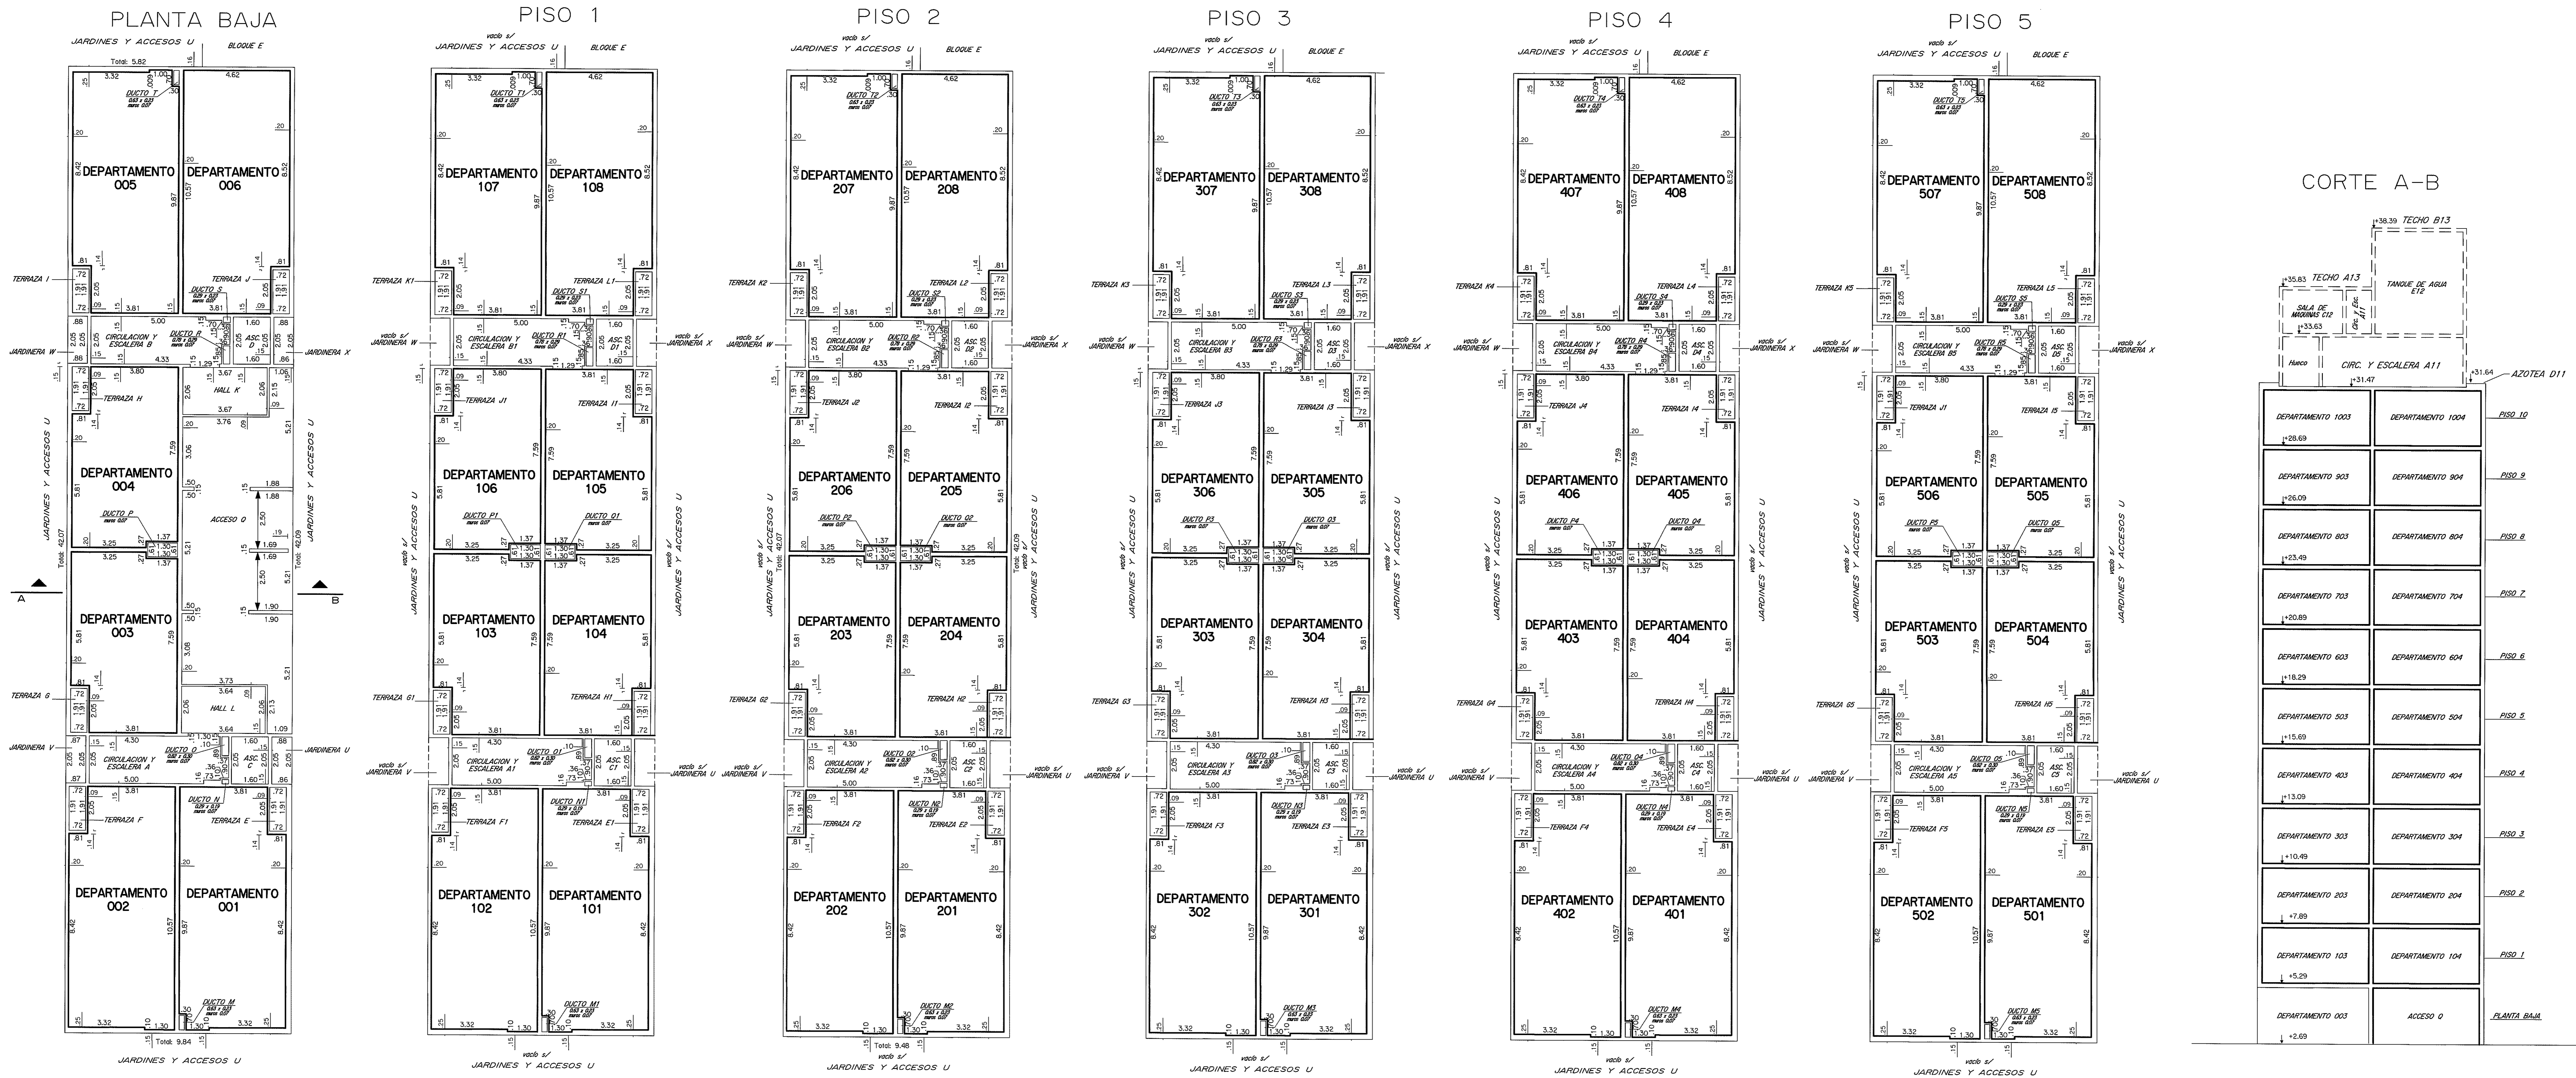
PLANTA BAJA

JARDINES Y ACCESOS U
BLOQUE E
Total: 5.82

DEPARTAMENTO 005
DEPARTAMENTO 006
DUCTO T
TERRAZA I
TERRAZA J
DUCTO S
JARDINERA W
CIRCULACION Y ESCALERA B
DUCTO R
ASC. B
JARDINERA X
TERRAZA H
HALL K
DEPARTAMENTO 004
DUCTO P
ACCESO Q
DEPARTAMENTO 003
HALL L
TERRAZA G
JARDINERA V
CIRCULACION Y ESCALERA A
DUCTO O
ASC. A
JARDINERA U
DUCTO N
TERRAZA F
TERRAZA E
DEPARTAMENTO 002
DEPARTAMENTO 001
DUCTO M
Total: 9.84
JARDINES Y ACCESOS U
JARDINES Y ACCESOS U
A
B

PISO 1

vacio s/ JARDINES Y ACCESOS U
BLOQUE E
DEPARTAMENTO 107
DEPARTAMENTO 108
DUCTO T1
TERRAZA K1
TERRAZA L1
DUCTO S1
vacio s/ JARDINERA W
CIRCULACION Y ESCALERA B1
DUCTO R1
ASC. D1
vacio s/ JARDINERA X
TERRAZA J1
TERRAZA I1
DEPARTAMENTO 106
DEPARTAMENTO 105
DUCTO P1
DUCTO Q1
DEPARTAMENTO 103
DEPARTAMENTO 104
TERRAZA G1
TERRAZA H1
vacio s/ JARDINERA V
CIRCULACION Y ESCALERA A1
DUCTO O1
ASC. C1
vacio s/ JARDINERA U
DUCTO N1
TERRAZA F1
TERRAZA E1
DEPARTAMENTO 102
DEPARTAMENTO 101
DUCTO M1
vacio s/ JARDINES Y ACCESOS U

PISO 2

vacio s/ JARDINES Y ACCESOS U
BLOQUE E
DEPARTAMENTO 207
DEPARTAMENTO 208
DUCTO T2
TERRAZA K2
TERRAZA L2
DUCTO S2
vacio s/ JARDINERA W
CIRCULACION Y ESCALERA B2
DUCTO R2
ASC. D2
vacio s/ JARDINERA X
TERRAZA J2
TERRAZA I2
DEPARTAMENTO 206
DEPARTAMENTO 205
DUCTO P2
DUCTO Q2
DEPARTAMENTO 203
DEPARTAMENTO 204
TERRAZA G2
TERRAZA H2
vacio s/ JARDINERA V
CIRCULACION Y ESCALERA A2
DUCTO O2
ASC. C2
vacio s/ JARDINERA U
DUCTO N2
TERRAZA F2
TERRAZA E2
DEPARTAMENTO 202
DEPARTAMENTO 201
DUCTO M2
Total: 9.48
vacio s/ JARDINES Y ACCESOS U

PISO 3

vacio s/ JARDINES Y ACCESOS U
BLOQUE E
DEPARTAMENTO 307
DEPARTAMENTO 308
DUCTO T3
TERRAZA K3
TERRAZA L3
DUCTO S3
vacio s/ JARDINERA W
CIRCULACION Y ESCALERA B3
DUCTO R3
ASC. D3
vacio s/ JARDINERA X
TERRAZA J3
TERRAZA I3
DEPARTAMENTO 306
DEPARTAMENTO 305
DUCTO P3
DUCTO Q3
DEPARTAMENTO 303
DEPARTAMENTO 304
TERRAZA G3
TERRAZA H3
vacio s/ JARDINERA V
CIRCULACION Y ESCALERA A3
DUCTO O3
ASC. C3
vacio s/ JARDINERA U
DUCTO N3
TERRAZA F3
TERRAZA E3
DEPARTAMENTO 302
DEPARTAMENTO 301
DUCTO M3
vacio s/ JARDINES Y ACCESOS U

PISO 4

vacio s/ JARDINES Y ACCESOS U
BLOQUE E
DEPARTAMENTO 407
DEPARTAMENTO 408
DUCTO T4
TERRAZA K4
TERRAZA L4
DUCTO S4
vacio s/ JARDINERA W
CIRCULACION Y ESCALERA B4
DUCTO R4
ASC. D4
vacio s/ JARDINERA X
TERRAZA J4
TERRAZA I4
DEPARTAMENTO 406
DEPARTAMENTO 405
DUCTO P4
DUCTO Q4
DEPARTAMENTO 403
DEPARTAMENTO 404
TERRAZA G4
TERRAZA H4
vacio s/ JARDINERA V
CIRCULACION Y ESCALERA A4
DUCTO O4
ASC. C4
vacio s/ JARDINERA U
DUCTO N4
TERRAZA F4
TERRAZA E4
DEPARTAMENTO 402
DEPARTAMENTO 401
DUCTO M4
vacio s/ JARDINES Y ACCESOS U

PISO 5

vacio s/ JARDINES Y ACCESOS U
BLOQUE E
DEPARTAMENTO 507
DEPARTAMENTO 508
DUCTO T5
TERRAZA K5
TERRAZA L5
DUCTO S5
vacio s/ JARDINERA W
CIRCULACION Y ESCALERA B5
DUCTO R5
ASC. D5
vacio s/ JARDINERA X
TERRAZA J1
TERRAZA I5
DEPARTAMENTO 506
DEPARTAMENTO 505
DUCTO P5
DUCTO Q5
DEPARTAMENTO 503
DEPARTAMENTO 504
TERRAZA G5
TERRAZA H5
vacio s/ JARDINERA V
CIRCULACION Y ESCALERA A5
DUCTO O5
ASC. C5
vacio s/ JARDINERA U
DUCTO N5
TERRAZA F5
TERRAZA E5
DEPARTAMENTO 502
DEPARTAMENTO 501
DUCTO M5
vacio s/ JARDINES Y ACCESOS U

CORTE A-B

+38.39 TECHO B13
+35.83 TECHO A13
SALA DE MAQUINAS C12
TANQUE DE AGUA E12
+33.63
Hueco
CIRC. Y ESCALERA A11
+31.64 AZOTEA D11
+31.47
DEPARTAMENTO 1003
DEPARTAMENTO 1004
PISO 10
+28.69
DEPARTAMENTO 903
DEPARTAMENTO 904
PISO 9
+26.09
DEPARTAMENTO 803
DEPARTAMENTO 804
PISO 8
+23.49
DEPARTAMENTO 703
DEPARTAMENTO 704
PISO 7
+20.89
DEPARTAMENTO 603
DEPARTAMENTO 604
PISO 6
+18.29
DEPARTAMENTO 503
DEPARTAMENTO 504
PISO 5
+15.69
DEPARTAMENTO 403
DEPARTAMENTO 404
PISO 4
+13.09
DEPARTAMENTO 303
DEPARTAMENTO 304
PISO 3
+10.49
DEPARTAMENTO 203
DEPARTAMENTO 204
PISO 2
+7.89
DEPARTAMENTO 103
DEPARTAMENTO 104
PISO 1
+5.29
DEPARTAMENTO 003
ACCESO Q
PLANTA BAJA
+2.69